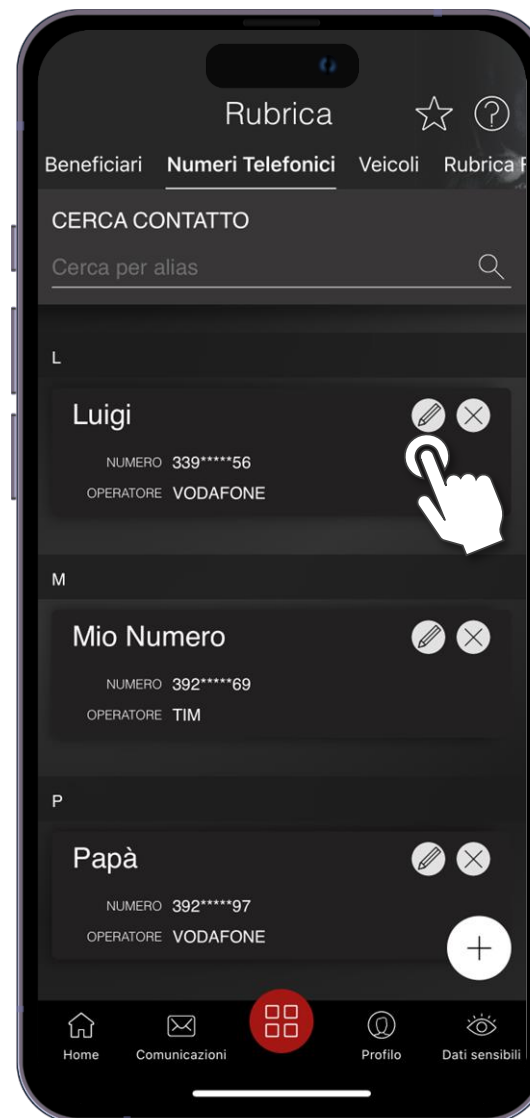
Rubrica

Beneficiari Numeri Telefonici Veicoli Rubrica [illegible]

CERCA CONTATTO

Cerca per alias

L

Luigi

NUMERO 339*****56
OPERATORE VODAFONE

M

Mio Numero

NUMERO 392*****69
OPERATORE TIM

P

Papà

NUMERO 392*****97
OPERATORE VODAFONE

Home Comunicazioni Profilo Dati sensibili